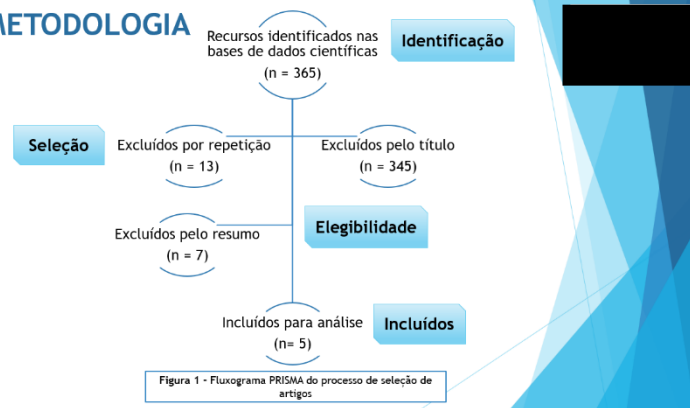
METODOLOGIA

Recursos identificados nas bases de dados científicas
(n = 365)

Identificação

Seleção

Excluídos por repetição
(n = 13)

Excluídos pelo título
(n = 345)

Elegibilidade

Excluídos pelo resumo
(n = 7)

Incluídos para análise
(n= 5)

Incluídos

Figura 1 - Fluxograma PRISMA do processo de seleção de artigos